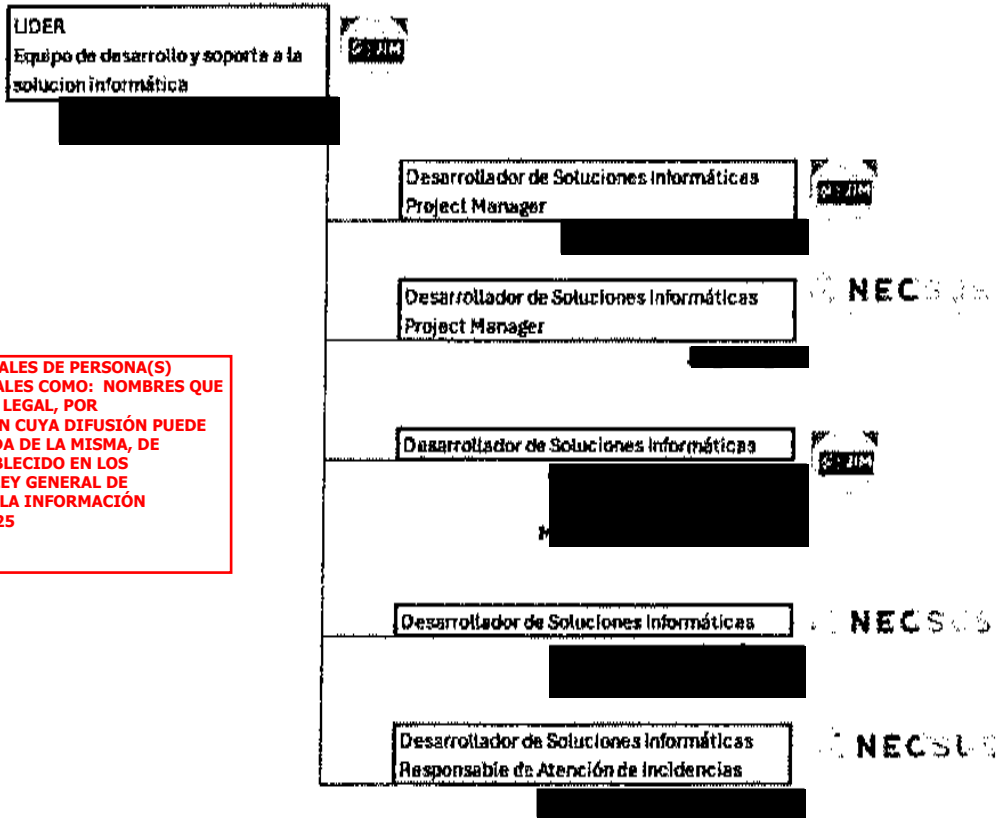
LIDER
Equipo de desarrollo y soporte a la solucion informática

Desarrollador de Soluciones Informáticas
Project Manager

Desarrollador de Soluciones Informáticas
Project Manager

ALES DE PERSONA(S) ALES COMO: NOMBRES QUE LEGAL, POR N CUYA DIFUSIÓN PUEDE DA DE LA MISMA, DE BLECIDO EN LOS EY GENERAL DE LA INFORMACIÓN 25

Desarrollador de Soluciones Informáticas

Desarrollador de Soluciones Informáticas

Desarrollador de Soluciones Informáticas
Responsable de Atención de Incidencias

NEC

NEC

NEC